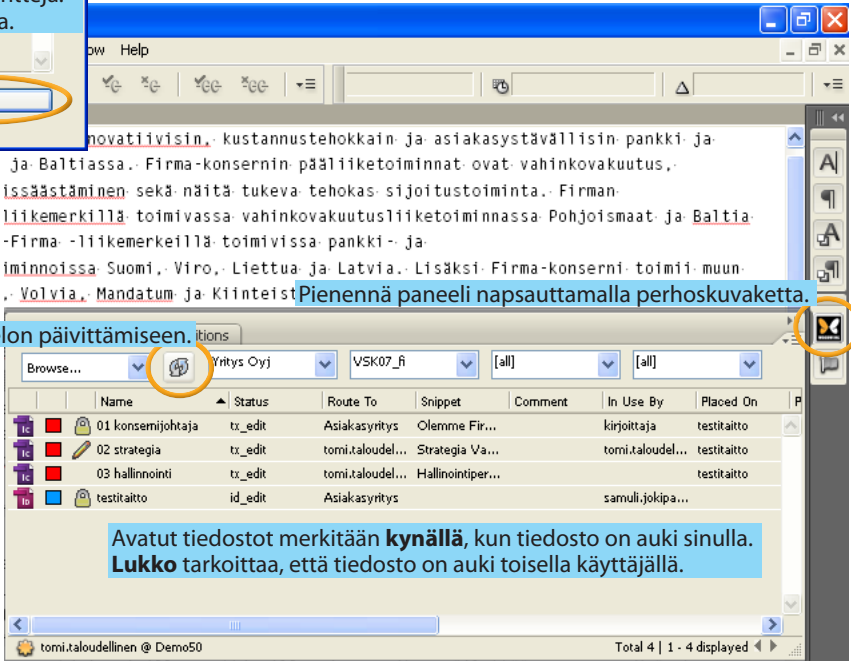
ittaja.
a.

ow Help

novatiivisin, kustannustehokkain ja asiakasystävällisin pankki ja ja Baltiassa. Firma-konsernin pääliiketoiminnat ovat vahinkovakuutus, issäästäminen sekä näitä tukeva tehokas sijoitustoiminta. Firman liikemerkillä toimivassa vahinkovakuutusliiketoiminnassa Pohjoismaat ja Baltia -Firma -liikemerkeillä toimivissa pankki- ja iminnoissa Suomi, Viro, Liettua ja Latvia. Lisäksi Firma-konserni toimii muun , Volvia, Mandatum ja Kiinteist

Pienennä paneeli napsauttamalla perhoskuvaketta.

lon päivittämiseen.

itions

Browse... | Yritys Oyj | VSK07_fi | [all] | [all]

| | | Name | Status | Route To | Snippet | Comment | In Use By | Placed On |
|---|---|---|---|---|---|---|---|---|
| Ic | | 01 konsernijohtaja | tx_edit | Asiakasyritys | Olemme Fir... | | kirjoittaja | testitaitto |
| Ic | | 02 strategia | tx_edit | tomi.taloudel... | Strategia Va... | | tomi.taloudel... | testitaitto |
| Ic | | 03 hallinnointi | tx_edit | tomi.taloudel... | Hallinnointiper... | | | testitaitto |
| Ib | | testitaitto | id_edit | Asiakasyritys | | | samuli.jokipa... | |

Avatut tiedostot merkitään **kynällä**, kun tiedosto on auki sinulla. **Lukko** tarkoittaa, että tiedosto on auki toisella käyttäjällä.

tomi.taloudellinen @ Demo50

Total 4 | 1 - 4 displayed